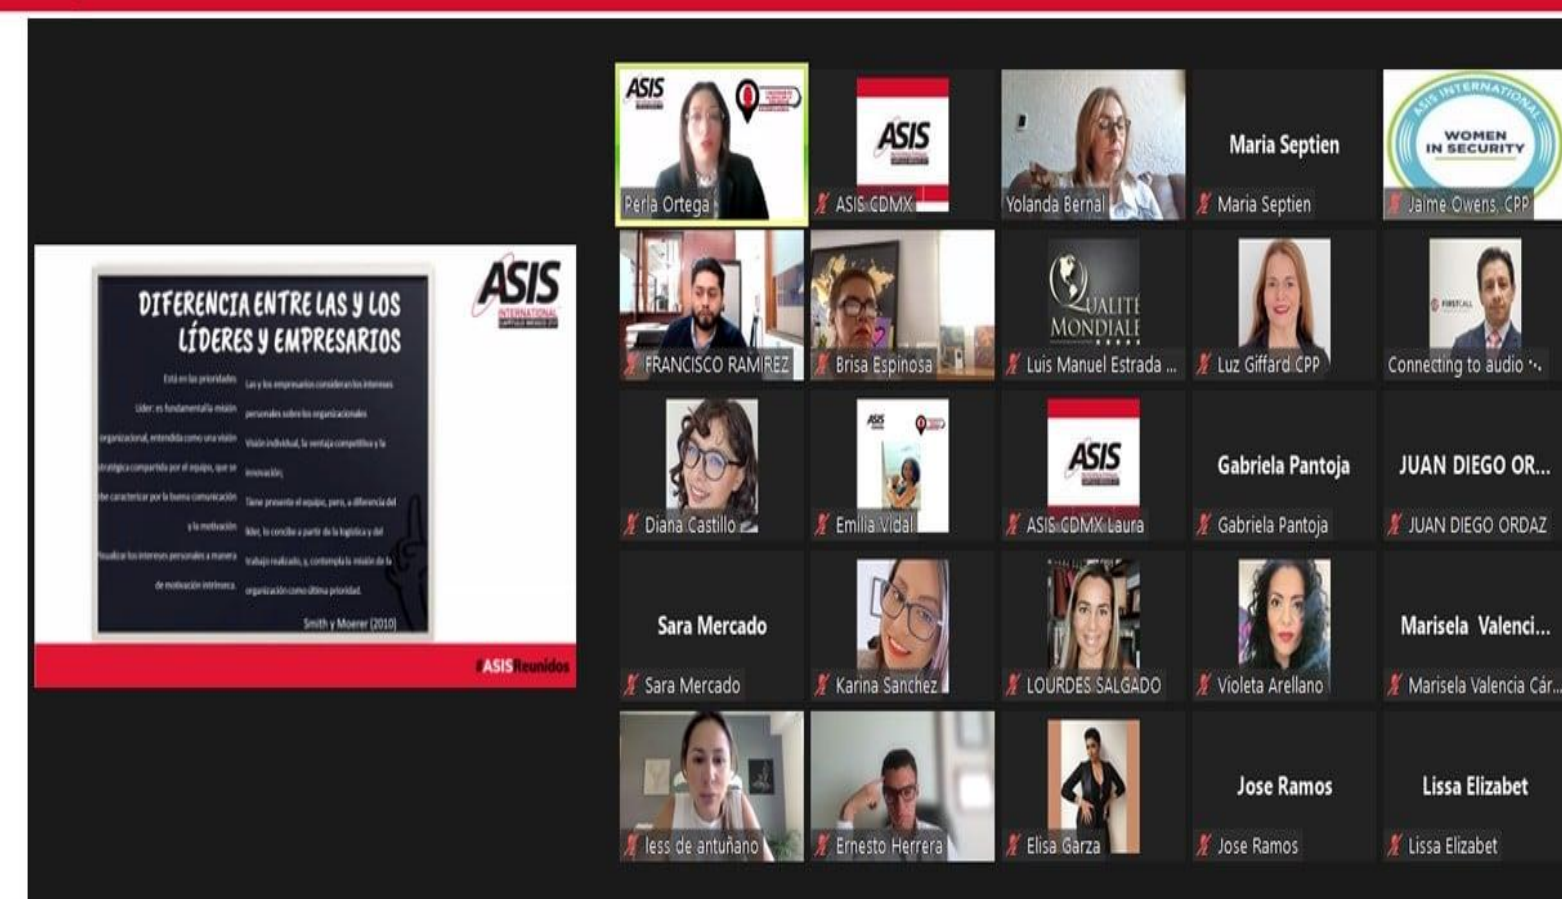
ASIS INTERNATIONAL

DIFERENCIA ENTRE LAS Y LOS LÍDERES Y EMPRESARIOS

Está en las prioridades Líder: es fundamental la misión organizacional, entendida como una visión estratégica compartida por el equipo, que se debe caracterizar por la buena comunicación y la motivación. Visualiza los intereses personales a manera de motivación intrínseca.

Las y los empresarios consideran los intereses personales sobre los organizacionales Visión individual, la ventaja competitiva y la innovación; Tiene presente el equipo, pero, a diferencia del líder, lo concibe a partir de la logística y del trabajo realizado, y contempla la misión de la organización como última prioridad.

Smith y Moerer (2010)

#ASIS Reunidos

ASIS
Perla Ortega
ASIS
ASIS CDMX
Yolanda Bernal
Maria Septien
Maria Septien
WOMEN IN SECURITY
ASIS INTERNATIONAL
Jaime Owens, CPP
FRANCISCO RAMIREZ
Brisa Espinosa
QUALITÉ MONDIALE
Luis Manuel Estrada ...
Luz Giffard CPP
Connecting to audio
Diana Castillo
ASIS
Emilia Vidal
ASIS
ASIS CDMX Laura
Gabriela Pantoja
Gabriela Pantoja
JUAN DIEGO OR...
JUAN DIEGO ORDAZ
Sara Mercado
Sara Mercado
Karina Sanchez
LOURDES SALGADO
Violeta Arellano
Marisela Valenci...
Marisela Valencia Cár...
less de antuñano
Ernesto Herrera
Elisa Garza
Jose Ramos
Jose Ramos
Lissa Elizabet
Lissa Elizabet